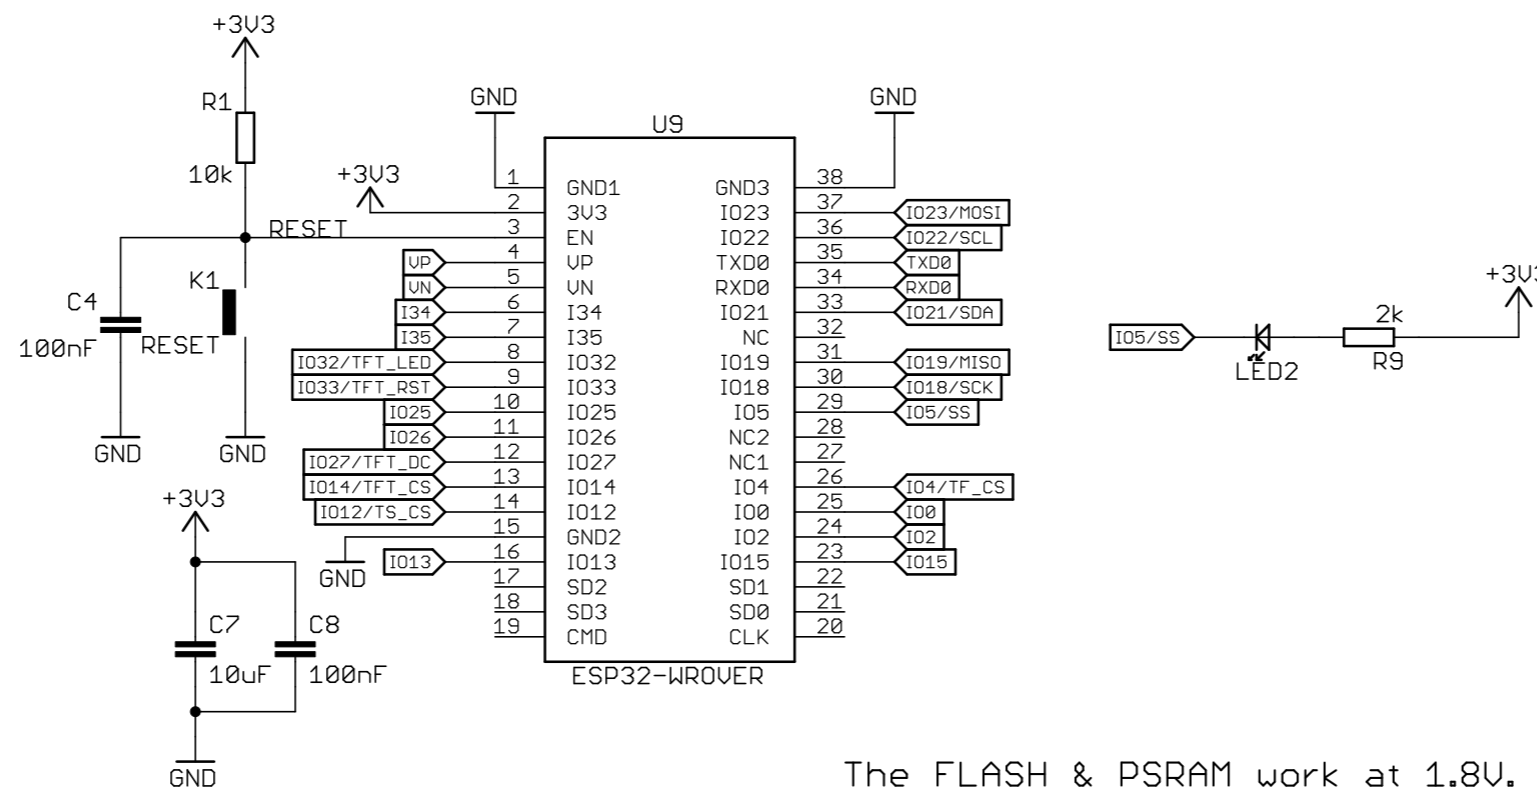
+3V3
R1
10k
RESET
K1
C4
100nF
RESET
GND
GND
GND
U9
1 GND1
2 3V3
3 EN
4 VP
5 VN
6 I34
7 I35
8 IO32
9 IO33
10 IO25
11 IO26
12 IO27
13 IO14
14 IO12
15 GND2
16 IO13
17 SD2
18 SD3
19 CMD
GND
38 GND3
37 IO23
36 IO22
35 TXD0
34 RXD0
33 IO21
32 NC
31 IO19
30 IO18
29 IO5
28 NC2
27 NC1
26 IO4
25 IO0
24 IO2
23 IO15
22 SD1
21 SD0
20 CLK
ESP32-WROVER
+3V3
VP
VN
I34
I35
IO32/TFT_LED
IO33/TFT_RST
IO25
IO26
IO27/TFT_DC
IO14/TFT_CS
IO12/TS_CS
GND
IO13
IO23/MOSI
IO22/SCL
TXD0
RXD0
IO21/SDA
IO19/MISO
IO18/SCK
IO5/SS
IO4/TF_CS
IO0
IO2
IO15
+3V3
C7
10uF
C8
100nF
GND
IO5/SS
LED2
2k
R9
+3V
The FLASH & PSRAM work at 1.8V.